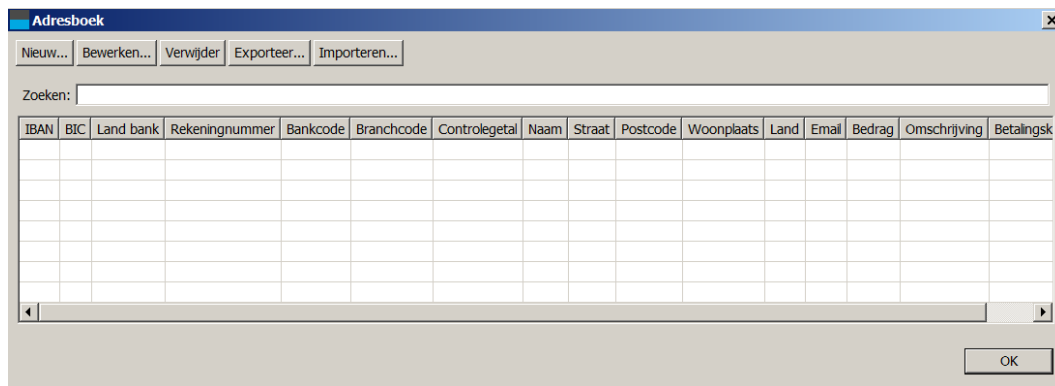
Adresboek

Nieuw... Bewerken... Verwijder Exporteer... Importeren...

Zoeken:

| IBAN | BIC | Land bank | Rekeningnummer | Bankcode | Branchcode | Controlegetal | Naam | Straat | Postcode | Woonplaats | Land | Email | Bedrag | Omschrijving | Betalingsk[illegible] |
|---|---|---|---|---|---|---|---|---|---|---|---|---|---|---|---|

OK